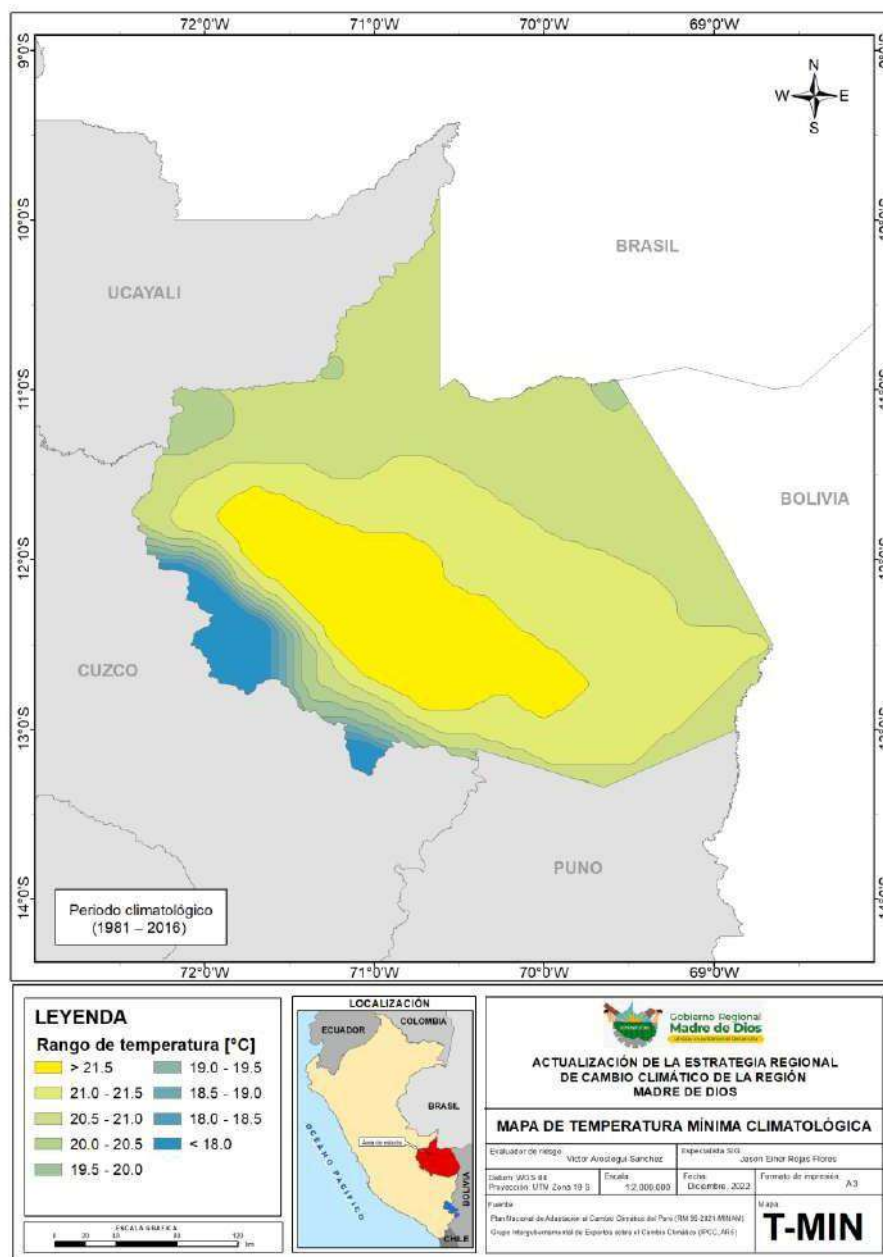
72°0'W 71°0'W 70°0'W 69°0'W

9°0'S

10°0'S

11°0'S

12°0'S

13°0'S

14°0'S

N
W E
S

BRASIL

UCAYALI

BOLIVIA

CUZCO

PUNO

Periodo climatológico
(1981 – 2016)

72°0'W 71°0'W 70°0'W 69°0'W

LEYENDA
Rango de temperatura [°C]

> 21.5
21.0 - 21.5
20.5 - 21.0
20.0 - 20.5
19.5 - 20.0
19.0 - 19.5
18.5 - 19.0
18.0 - 18.5
< 18.0

ESCALA GRAFICA
0 20 40 60 120 km

LOCALIZACIÓN
ECUADOR
COLOMBIA
BRASIL
OCEANO PACIFICO
Área de estudio
BOLIVIA
CHILE

Gobierno Regional
Madre de Dios

ACTUALIZACIÓN DE LA ESTRATEGIA REGIONAL DE CAMBIO CLIMÁTICO DE LA REGIÓN MADRE DE DIOS

MAPA DE TEMPERATURA MÍNIMA CLIMATOLÓGICA

Evaluador de riesgo: Victor Arostegui Sanchez
Especialista SIG: Jason Elner Rojas Flores
Datum: WGS 84
Proyección: UTM Zona 19 S
Escala: 1:2,000,000
Fecha: Diciembre, 2022
Formato de impresión: A3
Fuente:
Plan Nacional de Adaptación al Cambio Climático del Perú (RM 96-2021-MINAM)
Grupo Intergubernamental de Expertos sobre el Cambio Climático (IPCC, AR6)
Mapa:
T-MIN